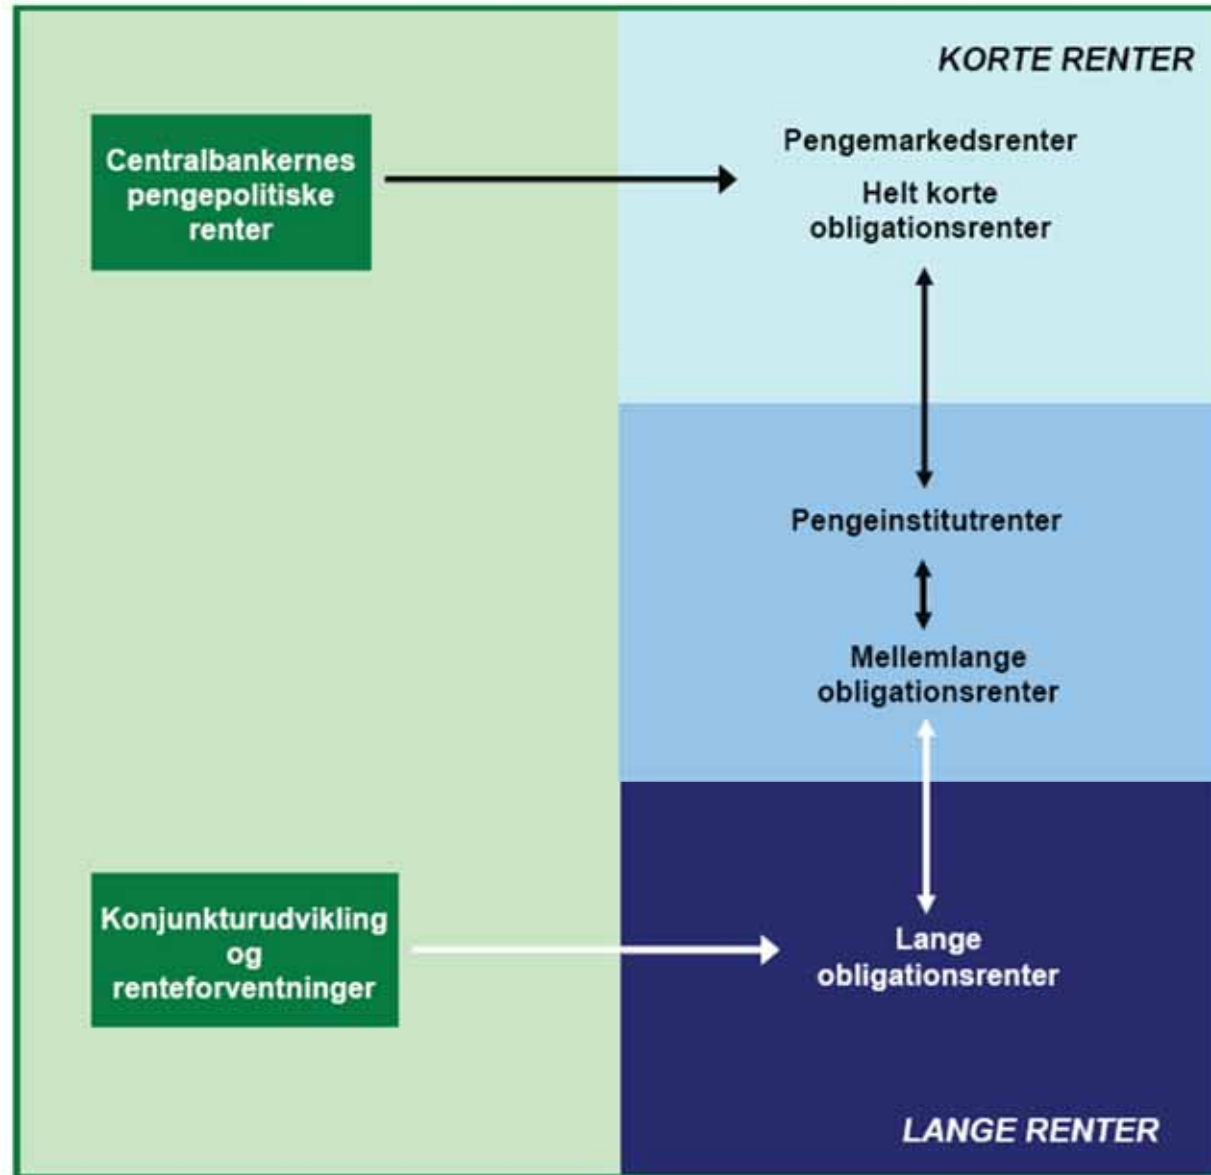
KORTE RENTER

Centralbankernes pengepolitiske renter

Pengemarkedsrenter

Helt korte obligationsrenter

Pengeinstitutrenter

Mellemlange obligationsrenter

Konjunkturudvikling og renteforventninger

Lange obligationsrenter

LANGE RENTER